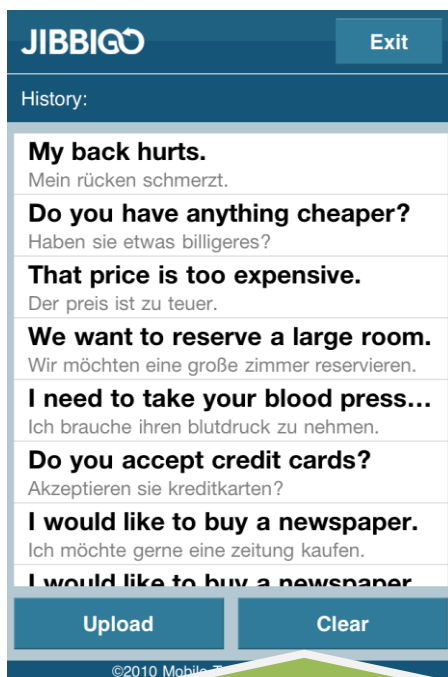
JIBBIGO

Exit

History:

My back hurts.
Mein rücken schmerzt.

Do you have anything cheaper?
Haben sie etwas billigeres?

That price is too expensive.
Der preis ist zu teuer.

We want to reserve a large room.
Wir möchten eine große zimmer reservieren.

I need to take your blood press...
Ich brauche ihren blutdruck zu nehmen.

Do you accept credit cards?
Akzeptieren sie kreditkarten?

I would like to buy a newspaper.
Ich möchte gerne eine zeitung kaufen.

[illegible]

Upload

Clear

©2010 Mobile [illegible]